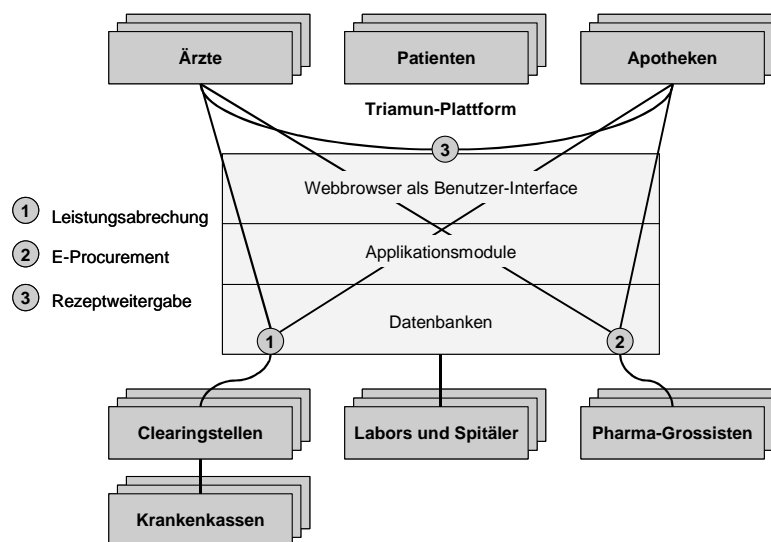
Ärzte

Patienten

Apotheken

Triamun-Plattform

3

1 Leistungsabrechung

2 E-Procurement

3 Rezeptweitergabe

Webbrowser als Benutzer-Interface

Applikationsmodule

Datenbanken

1

2

Clearingstellen

Labors und Spitäler

Pharma-Grossisten

Krankenkassen